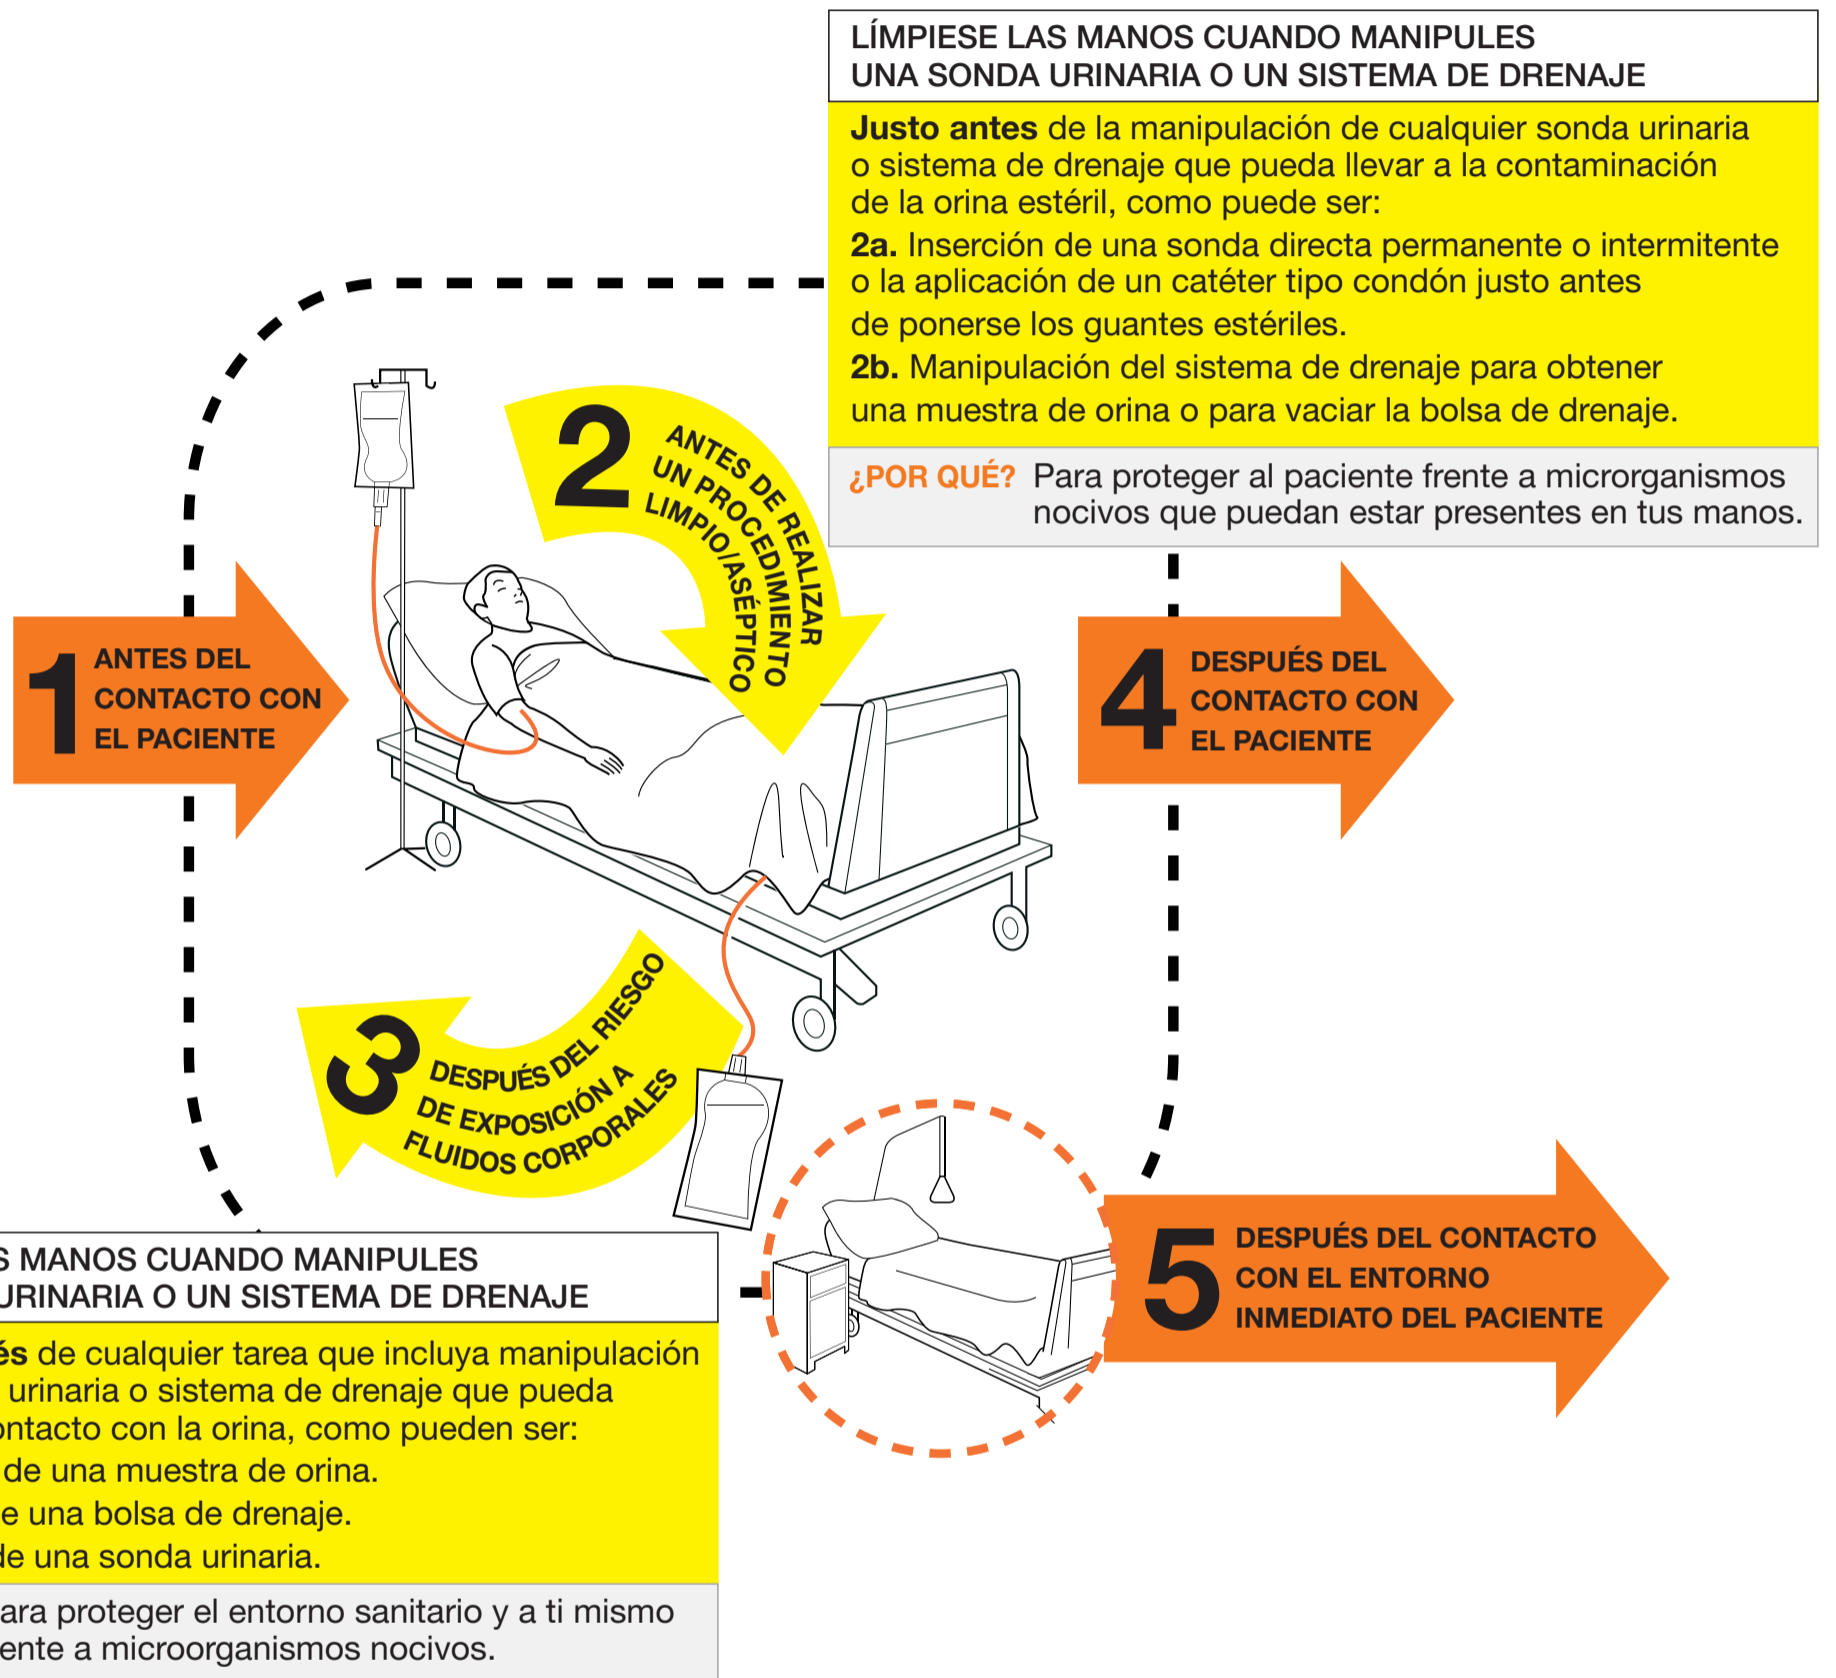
LÍMPIESE LAS MANOS CUANDO MANIPULES UNA SONDA URINARIA O UN SISTEMA DE DRENAJE

**Justo antes** de la manipulación de cualquier sonda urinaria o sistema de drenaje que pueda llevar a la contaminación de la orina estéril, como puede ser:

**2a.** Inserción de una sonda directa permanente o intermitente o la aplicación de un catéter tipo condón justo antes de ponerse los guantes estériles.

**2b.** Manipulación del sistema de drenaje para obtener una muestra de orina o para vaciar la bolsa de drenaje.

¿POR QUÉ? Para proteger al paciente frente a microrganismos nocivos que puedan estar presentes en tus manos.

2 ANTES DE REALIZAR UN PROCEDIMIENTO LIMPIO/ASÉPTICO

1 ANTES DEL CONTACTO CON EL PACIENTE

4 DESPUÉS DEL CONTACTO CON EL PACIENTE

3 DESPUÉS DEL RIESGO DE EXPOSICIÓN A FLUIDOS CORPORALES

5 DESPUÉS DEL CONTACTO CON EL ENTORNO INMEDIATO DEL PACIENTE

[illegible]S MANOS CUANDO MANIPULES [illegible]URINARIA O UN SISTEMA DE DRENAJE

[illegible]és de cualquier tarea que incluya manipulación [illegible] urinaria o sistema de drenaje que pueda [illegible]ntacto con la orina, como pueden ser:

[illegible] de una muestra de orina.

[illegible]e una bolsa de drenaje.

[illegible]le una sonda urinaria.

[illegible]ara proteger el entorno sanitario y a ti mismo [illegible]ente a microorganismos nocivos.